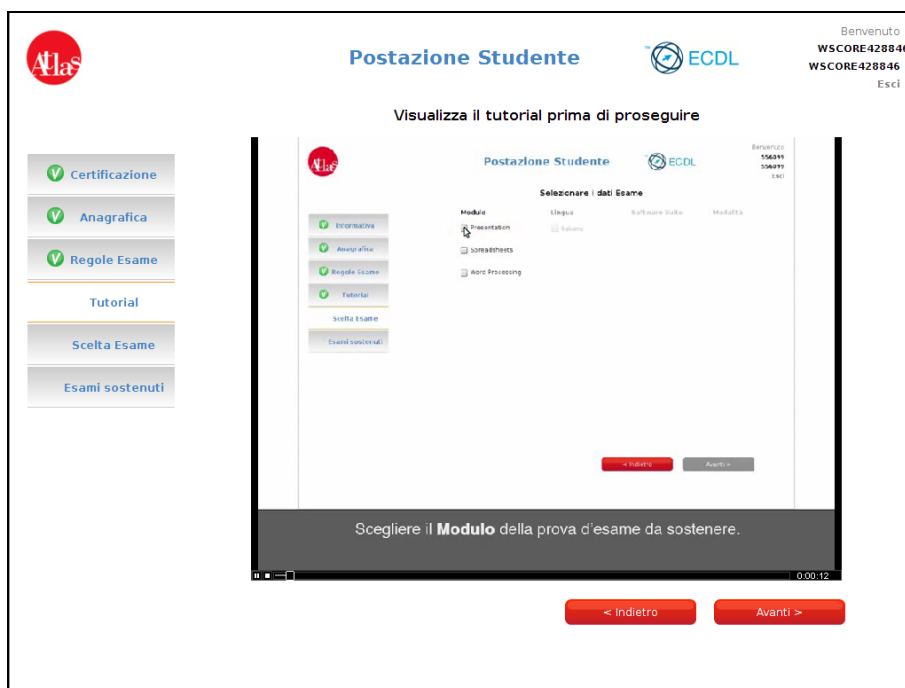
AtlaS

Postazione Studente

ECDL

Benvenuto
WSCORE42884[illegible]
WSCORE428846
Esci

Visualizza il tutorial prima di proseguire

Certificazione
Anagrafica
Regole Esame
Tutorial
Scelta Esame
Esami sostenuti

AtlaS
Postazione Studente
ECDL
Benvenuto
556899
556899
Esci

Selezionare i dati Esame

Informativa
Anagrafica
Regole Esame
Tutorial
Scelta Esame
Esami sostenuti

Modulo
Lingua
Software Usato
Modalità
Presentation
Italiano
Spreadsheets
Word Processing

< Indietro
Avanti >

Scegliere il **Modulo** della prova d'esame da sostenere.

0:00:12

< Indietro
Avanti >